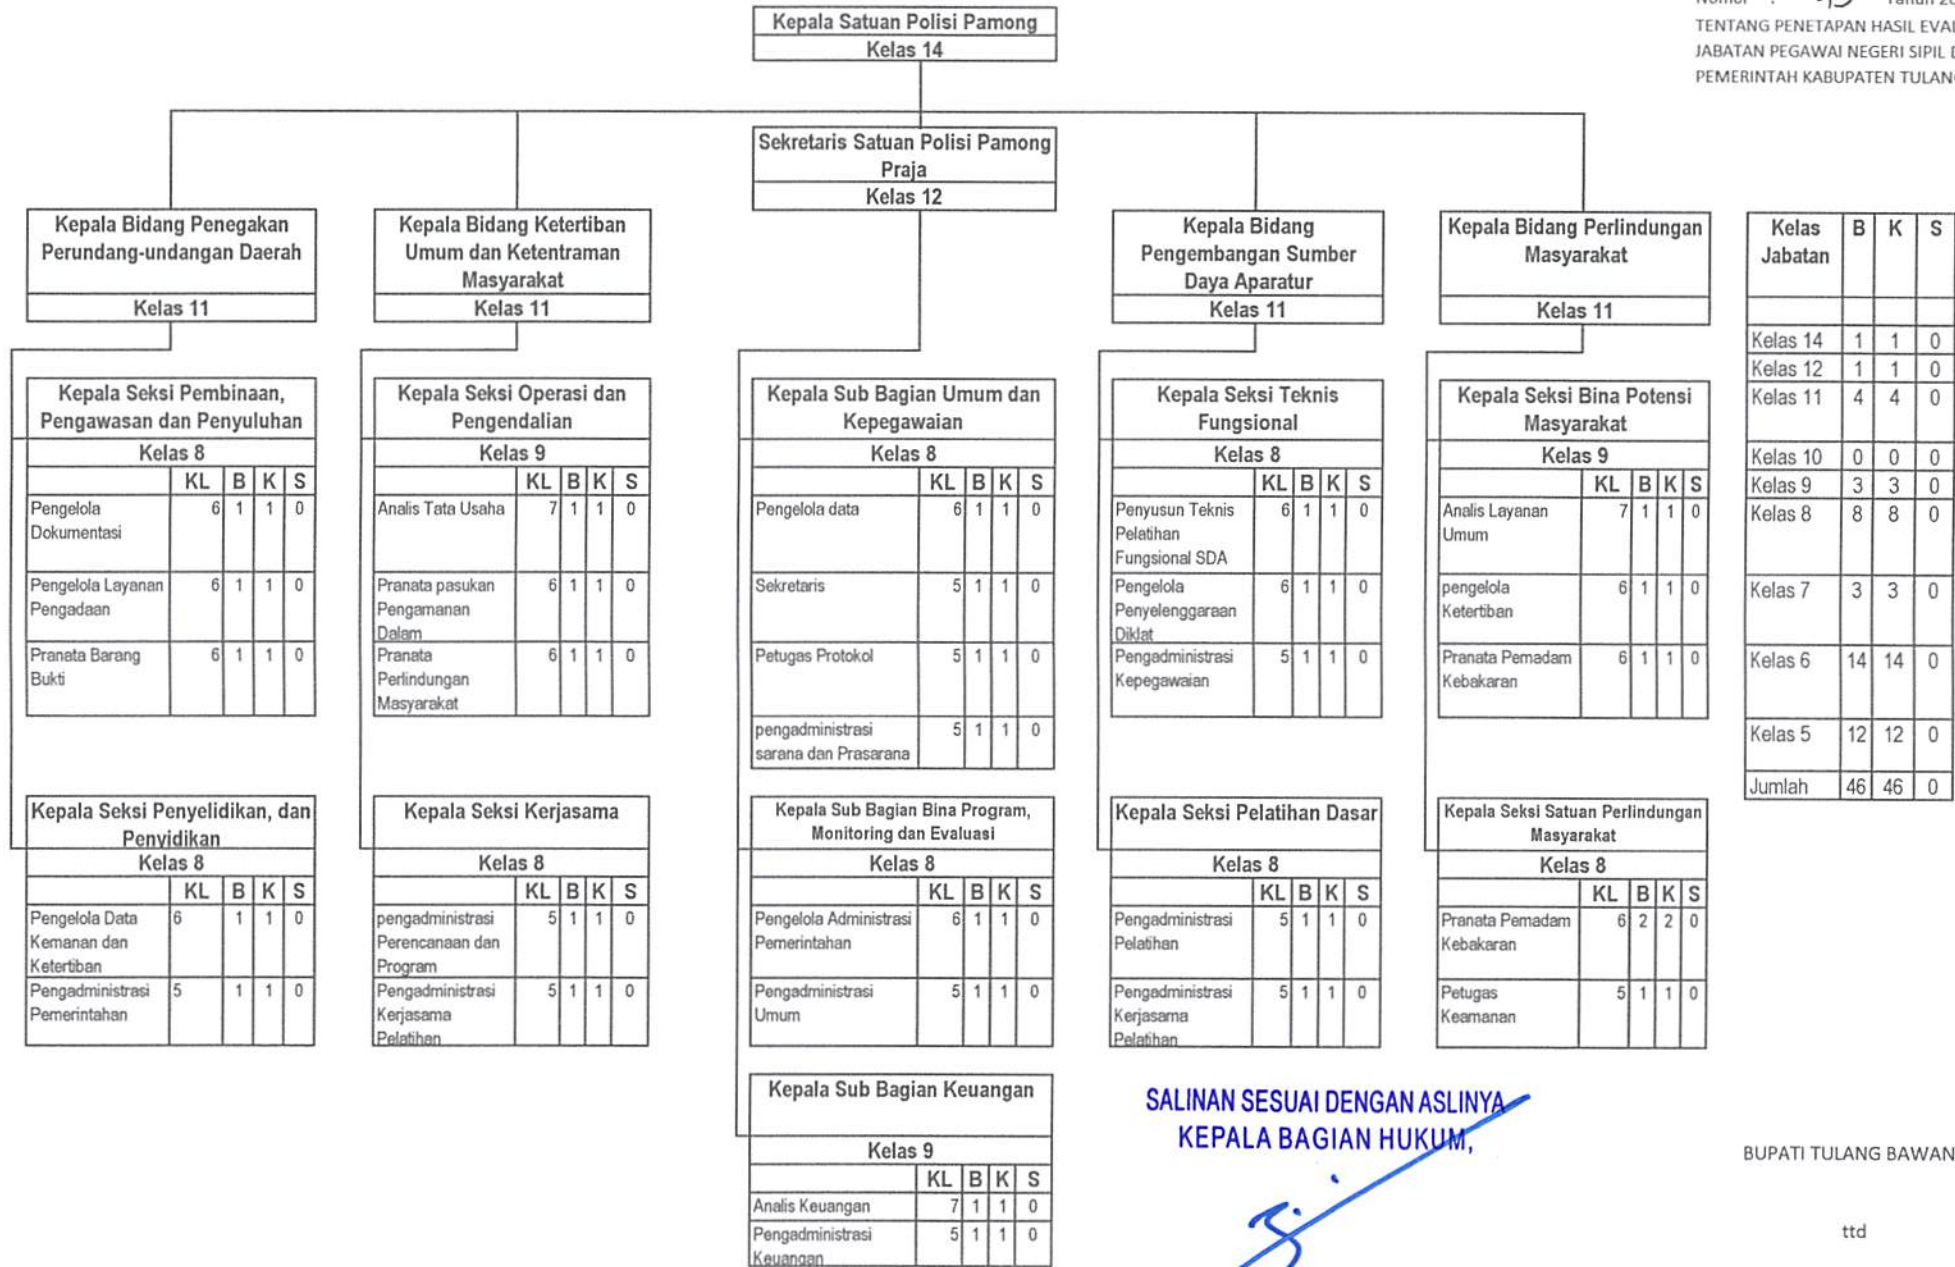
TENTANG PENETAPAN HASIL EVA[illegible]
JABATAN PEGAWAI NEGERI SIPIL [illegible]
PEMERINTAH KABUPATEN TULAN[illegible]

Kepala Satuan Polisi Pamong
Kelas 14

Sekretaris Satuan Polisi Pamong Praja
Kelas 12

Kepala Bidang Penegakan Perundang-undangan Daerah
Kelas 11

Kepala Bidang Ketertiban Umum dan Ketentraman Masyarakat
Kelas 11

Kepala Bidang Pengembangan Sumber Daya Aparatur
Kelas 11

Kepala Bidang Perlindungan Masyarakat
Kelas 11

| Kelas Jabatan | B | K | S |
|---|---|---|---|
| Kelas 14 | 1 | 1 | 0 |
| Kelas 12 | 1 | 1 | 0 |
| Kelas 11 | 4 | 4 | 0 |
| Kelas 10 | 0 | 0 | 0 |
| Kelas 9 | 3 | 3 | 0 |
| Kelas 8 | 8 | 8 | 0 |
| Kelas 7 | 3 | 3 | 0 |
| Kelas 6 | 14 | 14 | 0 |
| Kelas 5 | 12 | 12 | 0 |
| Jumlah | 46 | 46 | 0 |

Kepala Seksi Pembinaan, Pengawasan dan Penyuluhan
Kelas 8

| | KL | B | K | S |
|---|---|---|---|---|
| Pengelola Dokumentasi | 6 | 1 | 1 | 0 |
| Pengelola Layanan Pengadaan | 6 | 1 | 1 | 0 |
| Pranata Barang Bukti | 6 | 1 | 1 | 0 |

Kepala Seksi Operasi dan Pengendalian
Kelas 9

| | KL | B | K | S |
|---|---|---|---|---|
| Analis Tata Usaha | 7 | 1 | 1 | 0 |
| Pranata pasukan Pengamanan Dalam | 6 | 1 | 1 | 0 |
| Pranata Perlindungan Masyarakat | 6 | 1 | 1 | 0 |

Kepala Sub Bagian Umum dan Kepegawaian
Kelas 8

| | KL | B | K | S |
|---|---|---|---|---|
| Pengelola data | 6 | 1 | 1 | 0 |
| Sekretaris | 5 | 1 | 1 | 0 |
| Petugas Protokol | 5 | 1 | 1 | 0 |
| pengadministrasi sarana dan Prasarana | 5 | 1 | 1 | 0 |

Kepala Seksi Teknis Fungsional
Kelas 8

| | KL | B | K | S |
|---|---|---|---|---|
| Penyusun Teknis Pelatihan Fungsional SDA | 6 | 1 | 1 | 0 |
| Pengelola Penyelenggaraan Diklat | 6 | 1 | 1 | 0 |
| Pengadministrasi Kepegawaian | 5 | 1 | 1 | 0 |

Kepala Seksi Bina Potensi Masyarakat
Kelas 9

| | KL | B | K | S |
|---|---|---|---|---|
| Analis Layanan Umum | 7 | 1 | 1 | 0 |
| pengelola Ketertiban | 6 | 1 | 1 | 0 |
| Pranata Pemadam Kebakaran | 6 | 1 | 1 | 0 |

Kepala Seksi Penyelidikan, dan Penyidikan
Kelas 8

| | KL | B | K | S |
|---|---|---|---|---|
| Pengelola Data Kemanan dan Ketertiban | 6 | 1 | 1 | 0 |
| Pengadministrasi Pemerintahan | 5 | 1 | 1 | 0 |

Kepala Seksi Kerjasama
Kelas 8

| | KL | B | K | S |
|---|---|---|---|---|
| pengadministrasi Perencanaan dan Program | 5 | 1 | 1 | 0 |
| Pengadministrasi Kerjasama Pelatihan | 5 | 1 | 1 | 0 |

Kepala Sub Bagian Bina Program, Monitoring dan Evaluasi
Kelas 8

| | KL | B | K | S |
|---|---|---|---|---|
| Pengelola Administrasi Pemerintahan | 6 | 1 | 1 | 0 |
| Pengadministrasi Umum | 5 | 1 | 1 | 0 |

Kepala Seksi Pelatihan Dasar
Kelas 8

| | KL | B | K | S |
|---|---|---|---|---|
| Pengadministrasi Pelatihan | 5 | 1 | 1 | 0 |
| Pengadministrasi Kerjasama Pelatihan | 5 | 1 | 1 | 0 |

Kepala Seksi Satuan Perlindungan Masyarakat
Kelas 8

| | KL | B | K | S |
|---|---|---|---|---|
| Pranata Pemadam Kebakaran | 6 | 2 | 2 | 0 |
| Petugas Keamanan | 5 | 1 | 1 | 0 |

Kepala Sub Bagian Keuangan
Kelas 9

| | KL | B | K | S |
|---|---|---|---|---|
| Analis Keuangan | 7 | 1 | 1 | 0 |
| Pengadministrasi Keuangan | 5 | 1 | 1 | 0 |

SALINAN SESUAI DENGAN ASLINYA
KEPALA BAGIAN HUKUM,

BUPATI TULANG BAWAN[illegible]

ttd